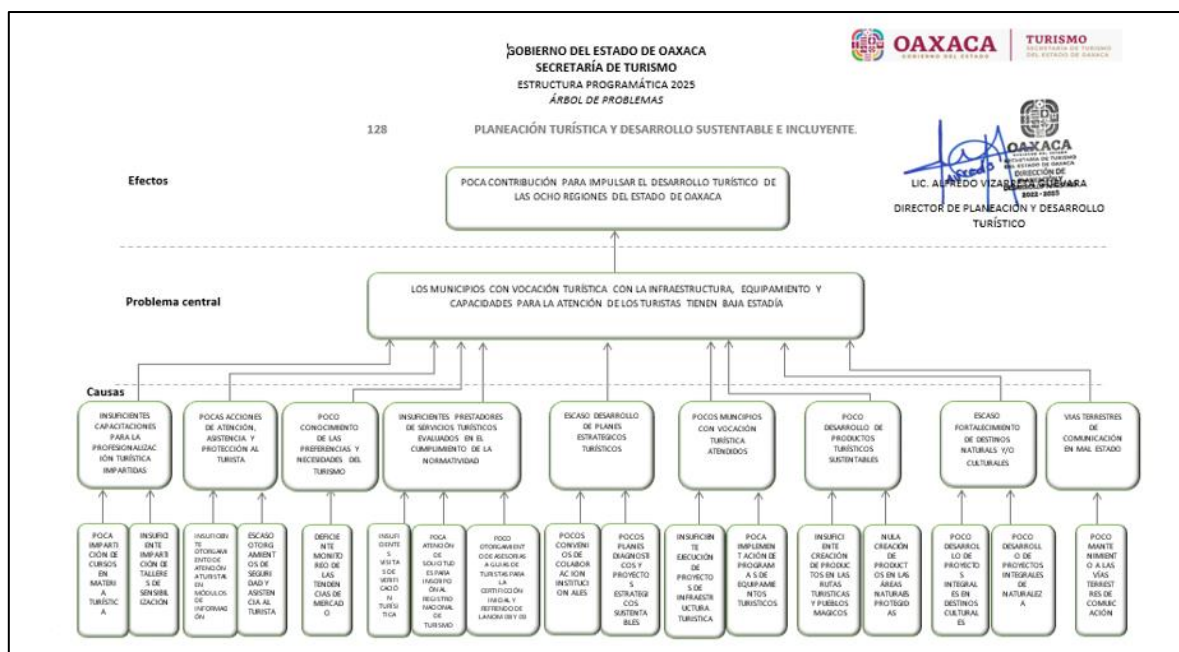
GOBIERNO DEL ESTADO DE OAXACA
SECRETARÍA DE TURISMO
ESTRUCTURA PROGRAMÁTICA 2025
ÁRBOL DE PROBLEMAS

OAXACA GOBIERNO DEL ESTADO | TURISMO SECRETARÍA DE TURISMO DEL ESTADO DE OAXACA

128 PLANEACIÓN TURÍSTICA Y DESARROLLO SUSTENTABLE E INCLUYENTE.

OAXACA SECRETARÍA DE TURISMO DEL ESTADO DE OAXACA DIRECCIÓN DE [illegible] 2022 - 2025

LIC. ALFREDO VIZARRETA GUEVARA
DIRECTOR DE PLANEACIÓN Y DESARROLLO TURÍSTICO

Efectos

POCA CONTRIBUCIÓN PARA IMPULSAR EL DESARROLLO TURÍSTICO DE LAS OCHO REGIONES DEL ESTADO DE OAXACA

Problema central

LOS MUNICIPIOS CON VOCACIÓN TURÍSTICA CON LA INFRAESTRUCTURA, EQUIPAMIENTO Y CAPACIDADES PARA LA ATENCIÓN DE LOS TURISTAS TIENEN BAJA ESTADÍA

Causas

INSUFICIENTES CAPACITACIONES PARA LA PROFESIONALIZACIÓN TURÍSTICA IMPARTIDAS

POCAS ACCIONES DE ATENCIÓN, ASISTENCIA Y PROTECCIÓN AL TURISTA

POCO CONOCIMIENTO DE LAS PREFERENCIAS Y NECESIDADES DEL TURISMO

INSUFICIENTES PRESTADORES DE SERVICIOS TURÍSTICOS EVALUADOS EN EL CUMPLIMIENTO DE LA NORMATIVIDAD

ESCASO DESARROLLO DE PLANES ESTRATÉGICOS TURÍSTICOS

POCOS MUNICIPIOS CON VOCACIÓN TURÍSTICA ATENDIDOS

POCO DESARROLLO DE PRODUCTOS TURÍSTICOS SUSTENTABLES

ESCASO FORTALECIMIENTO DE DESTINOS NATURALES Y/O CULTURALES

VIAS TERRESTRES DE COMUNICACIÓN EN MAL ESTADO

POCA IMPARTICIÓN DE CURSOS EN MATERIA TURÍSTICA

INSUFICIENTE IMPARTICIÓN DE TALLERES DE SENSIBILIZACIÓN

INSUFICIENTE OTORGAMIENTO DE ATENCIÓN A TURISTAS EN MÓDULOS DE INFORMACIÓN

ESCASO OTORGAMIENTOS DE SEGURIDAD Y ASISTENCIA AL TURISTA

DEFICIENTE MONITOREO DE LAS TENDENCIAS DE MERCADO

INSUFICIENTES VISITAS DE VERIFICACIÓN TURÍSTICA

POCA ATENCIÓN DE SOLICITUDES PARA INSCRIPCIÓN AL REGISTRO NACIONAL DE TURISMO

POCO OTORGAMIENTO DE ASESORÍAS A GUÍAS DE TURISTAS PARA LA CERTIFICACIÓN INICIAL Y REFRENDO DE LA NOM 08 Y 09

POCOS CONVENIOS DE COLABORACIÓN INSTITUCIONALES

POCOS PLANES DIAGNÓSTICOS Y PROYECTOS ESTRATÉGICOS SUSTENTABLES

INSUFICIENTE EJECUCIÓN DE PROYECTOS DE INFRAESTRUCTURA TURÍSTICA

POCA IMPLEMENTACIÓN DE PROGRAMAS DE EQUIPAMIENTOS TURÍSTICOS

INSUFICIENTE CREACIÓN DE PRODUCTOS EN LAS RUTAS TURÍSTICAS Y PUEBLOS MÁGICOS

NULA CREACIÓN DE PRODUCTOS EN LAS ÁREAS NATURAIS PROTEGIDAS

POCO DESARROLLO DE PROYECTOS INTEGRALES EN DESTINOS CULTURALES

POCO DESARROLLO DE PROYECTOS INTEGRALES DE NATURALEZA

POCO MANTENIMIENTO A LAS VÍAS TERRESTRES DE COMUNICACIÓN